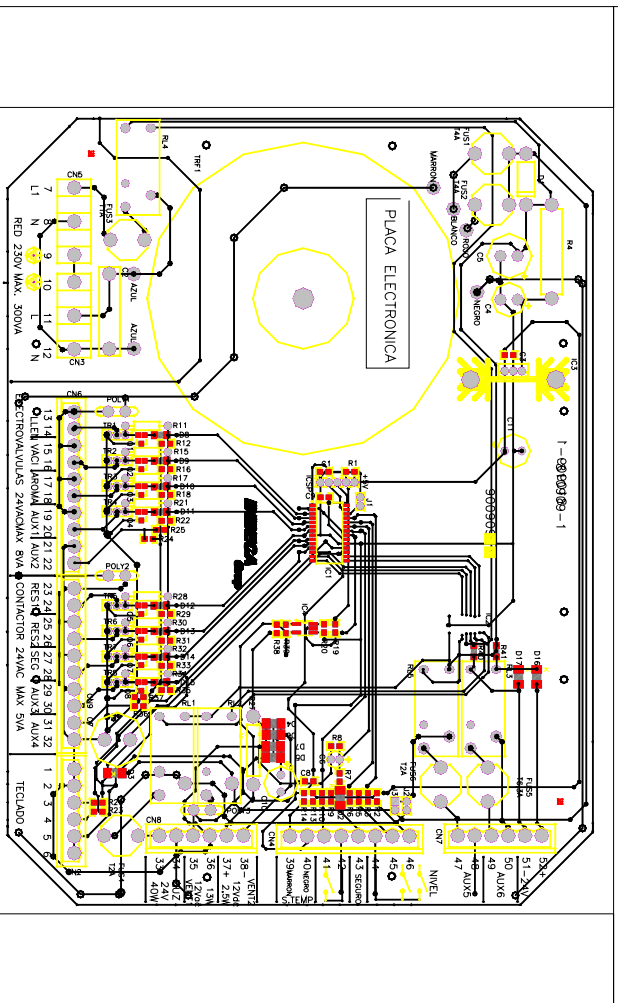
PLACA ELECTRONICA

RED 230V MAX 300VA

L1 N N 9 10 L N

CN5 CN3 FUS3 RL4 TRF1 AZUL AZUL

MARRON FUS1 T4A FUS2 T4A ROJO BLANCO NEGRO C5 C4 R4 IC3 C3 C11

13 14 15 16 17 18 19 20 21 22 23 24 25 26 27 28 29 30 31 32

LLEN VACI AROMA AUX1 AUX2 RESIS RESIS SEG AUX3 AUX4

ELECTROVALVULAS 24VAC MAX 8VA CONTACTOR 24VAC MAX 5VA

CN6 POLY1 POLY2 TR1 TR2 TR3 TR4 TR5 TR6 TR7 TR8

R11 R15 R16 R17 R18 R21 R22 R25 R24 R28 R29 R30 R31 R32 R33 R35 R37 R38 R41 R19 R20 R8 R7 R1 S1

ICSP IC1 IC4 RL1 D16 D17 FUS5 T4A FUS4 T2A CN7 CN8 CN4 CN9 C8 D1 D2

1 2 3 4 5 6 TECLADO

33 34 24V 40W 35 LUZ 36 12Vac 15W 37 + 12Vdc 1.2W 38 - VENT2 39 MARRON 40 NEGRO S_TEMP 41 42 43 SEGURO 44 45 46 NIVEL 47 48 AUX5 49 50 AUX6 51 - 24V 52 +

900909-1

+5V J1